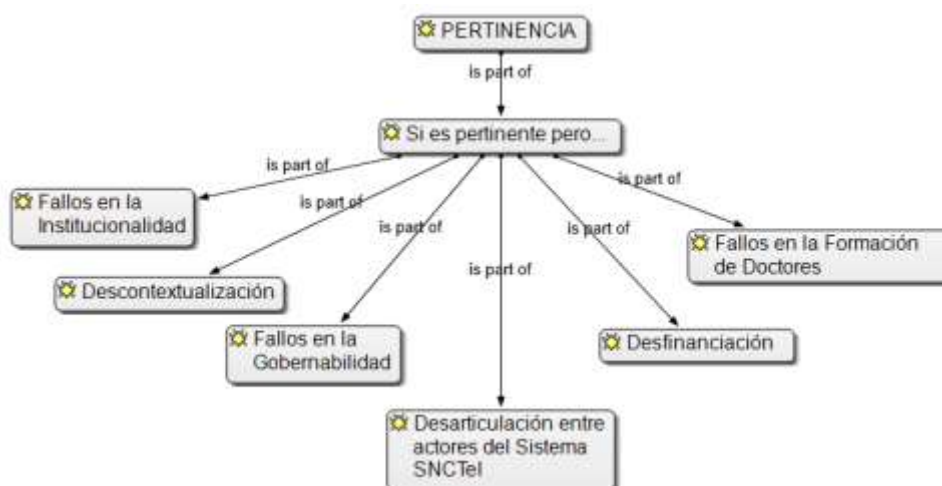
PERTINENCIA

is part of

Si es pertinente pero...

is part of

Fallos en la Institucionalidad

is part of

Descontextualización

is part of

Fallos en la Gobernabilidad

is part of

Desarticulación entre actores del Sistema SNCTeI

is part of

Desfinanciación

is part of

Fallos en la Formación de Doctores